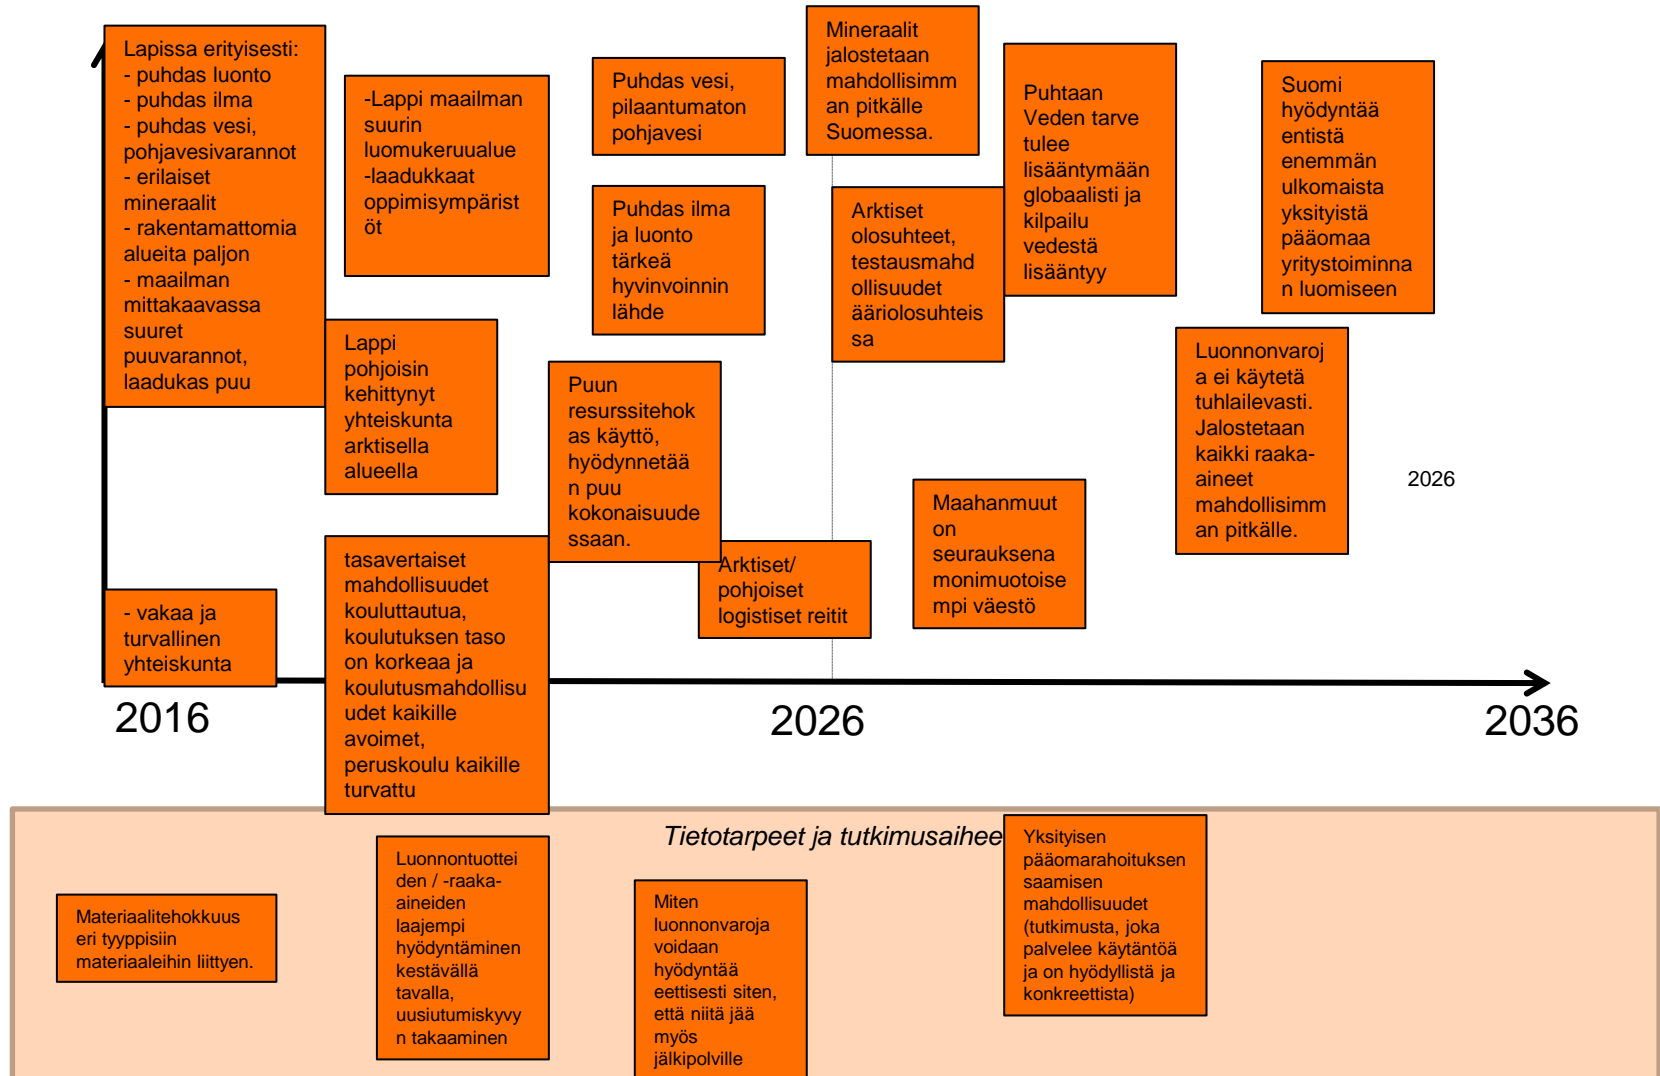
Lapissa erityisesti:
- puhdas luonto
- puhdas ilma
- puhdas vesi, pohjavesivarannot
- erilaiset mineraalit
- rakentamattomia alueita paljon
- maailman mittakaavassa suuret puuvarannot, laadukas puu

-Lappi maailman suurin luomukeruualue
-laadukkaat oppimisympäristöt

Puhdas vesi, pilaantumaton pohjavesi

Mineraalit jalostetaan mahdollisimman pitkälle Suomessa.

Puhtaan Veden tarve tulee lisääntymään globaalisti ja kilpailu vedestä lisääntyy

Suomi hyödyntää entistä enemmän ulkomaista yksityistä pääomaa yritystoiminnan luomiseen

Puhdas ilma ja luonto tärkeä hyvinvoinnin lähde

Arktiset olosuhteet, testausmahdollisuudet ääriolosuhteissa

Lappi pohjoisin kehittynyt yhteiskunta arktisella alueella

Luonnonvaroja ei käytetä tuhlailevasti. Jalostetaan kaikki raaka-aineet mahdollisimman pitkälle.

Puun resurssitehokas käyttö, hyödynnetään puu kokonaisuudessaan.

2026

Maahanmuuton seurauksena monimuotoisempi väestö

- vakaa ja turvallinen yhteiskunta

tasavertaiset mahdollisuudet kouluttautua, koulutuksen taso on korkeaa ja koulutusmahdollisuudet kaikille avoimet, peruskoulu kaikille turvattu

Arktiset/ pohjoiset logistiset reitit

2016

2026

2036

Tietotarpeet ja tutkimusaihee

Yksityisen pääomarahoituksen saamisen mahdollisuudet (tutkimusta, joka palvelee käytäntöä ja on hyödyllistä ja konkreettista)

Materiaalitehokkuus eri tyyppisiin materiaaleihin liittyen.

Luonnontuotteiden / -raaka-aineiden laajempi hyödyntäminen kestävällä tavalla, uusiutumiskyvyn takaaminen

Miten luonnonvaroja voidaan hyödyntää eettisesti siten, että niitä jää myös jälkipolville